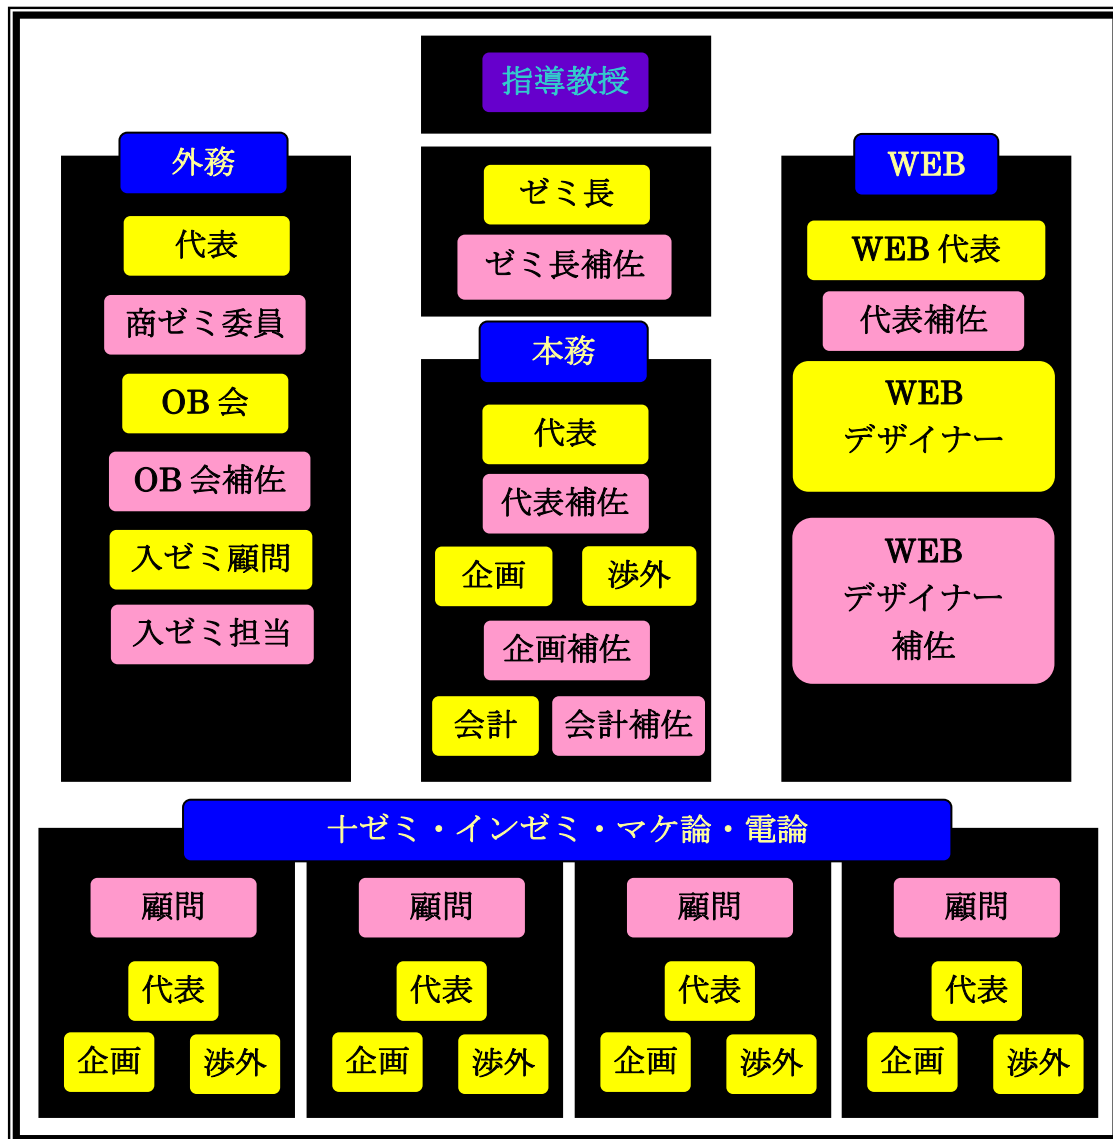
指導教授

外務

代表

商ゼミ委員

OB会

OB会補佐

入ゼミ顧問

入ゼミ担当

ゼミ長

ゼミ長補佐

本務

代表

代表補佐

企画

渉外

企画補佐

会計

会計補佐

WEB

WEB代表

代表補佐

WEB
デザイナー

WEB
デザイナー
補佐

十ゼミ・インゼミ・マケ論・電論

顧問

代表

企画

渉外

顧問

代表

企画

渉外

顧問

代表

企画

渉外

顧問

代表

企画

渉外